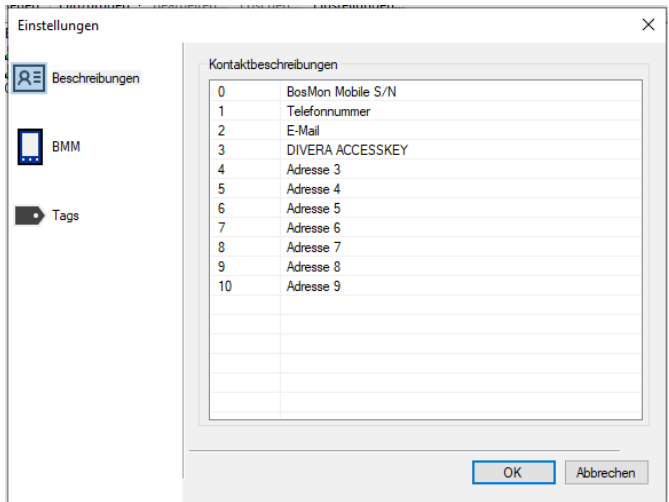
Einstellungen

×

Beschreibungen

BMM

Tags

Kontaktbeschreibungen

| | |
|---|---|
| 0 | BosMon Mobile S/N |
| 1 | Telefonnummer |
| 2 | E-Mail |
| 3 | DIVERA ACCESSKEY |
| 4 | Adresse 3 |
| 5 | Adresse 4 |
| 6 | Adresse 5 |
| 7 | Adresse 6 |
| 8 | Adresse 7 |
| 9 | Adresse 8 |
| 10 | Adresse 9 |

OK

Abbrechen